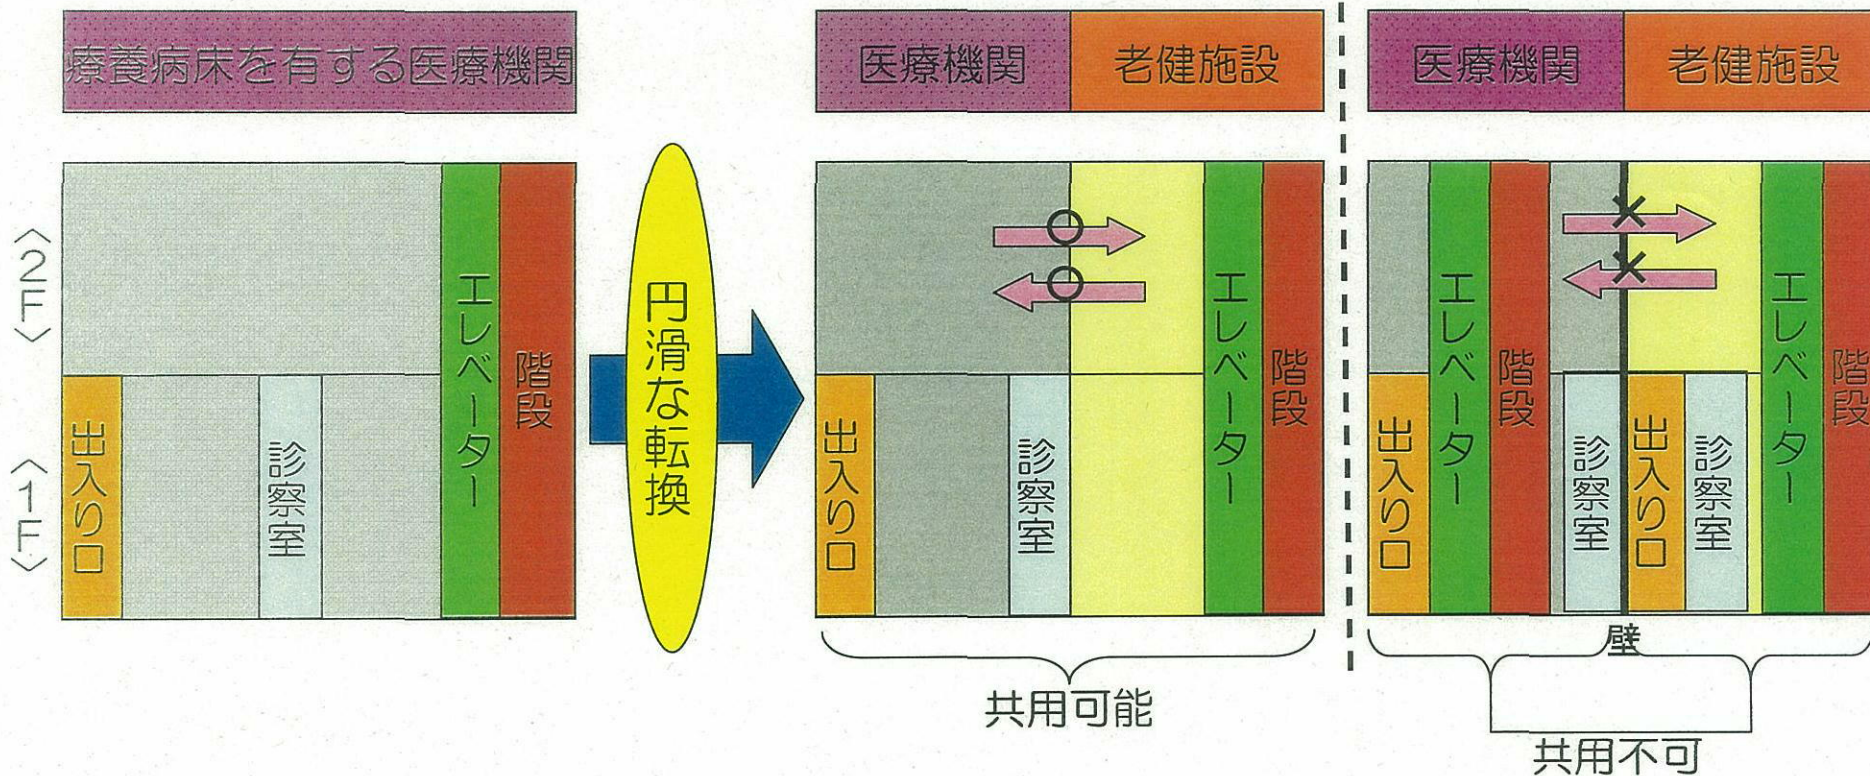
療養病床を有する医療機関

〈2F〉

〈1F〉

出入り口

診察室

エレベーター

階段

円滑な転換

医療機関

老健施設

出入り口

診察室

エレベーター

階段

共用可能

医療機関

老健施設

出入り口

エレベーター

階段

診察室

出入り口

診察室

エレベーター

階段

壁

共用不可